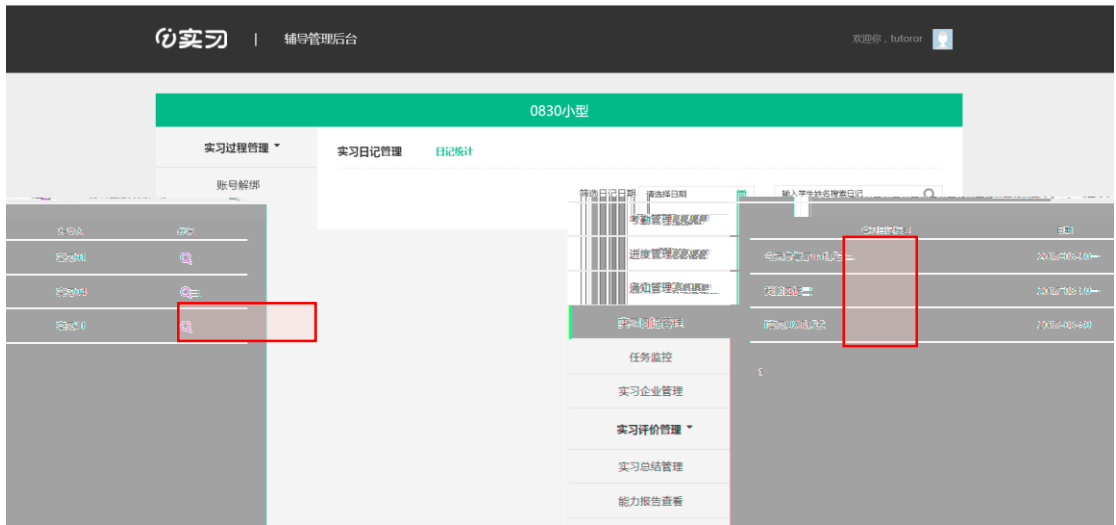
实习 | 辅导管理后台

欢迎你，tutoror

0830小型

实习过程管理

账号解绑

实习日记管理 日记统计

筛选日记日期 请选择日期

输入学生姓名搜索日记

考勤管理

进度管理

通知管理

实习日志管理

任务监控

实习企业管理

实习评价管理

实习总结管理

能力报告查看

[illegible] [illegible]

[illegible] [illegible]

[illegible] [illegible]

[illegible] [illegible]

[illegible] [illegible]

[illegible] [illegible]

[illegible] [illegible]

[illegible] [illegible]